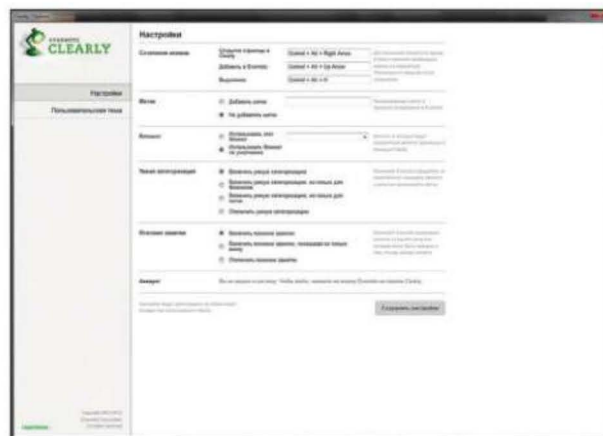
CLEARLY

Настройки

Пользовательская тема

Настройки

Сочетания клавиш

Control + Alt + Right Arrow

Control + Alt + Up Arrow

Control + Alt + H

Метки

Добавить метку

Не добавлять метки

Блокнот

Использовать блокнот по умолчанию

Режим непрерывной подсветки

Включить режим непрерывной подсветки

Отключить режим непрерывной подсветки

Связанные заметки

Включить связанные заметки

Отключить связанные заметки

Аккаунт

Сохранить настройки